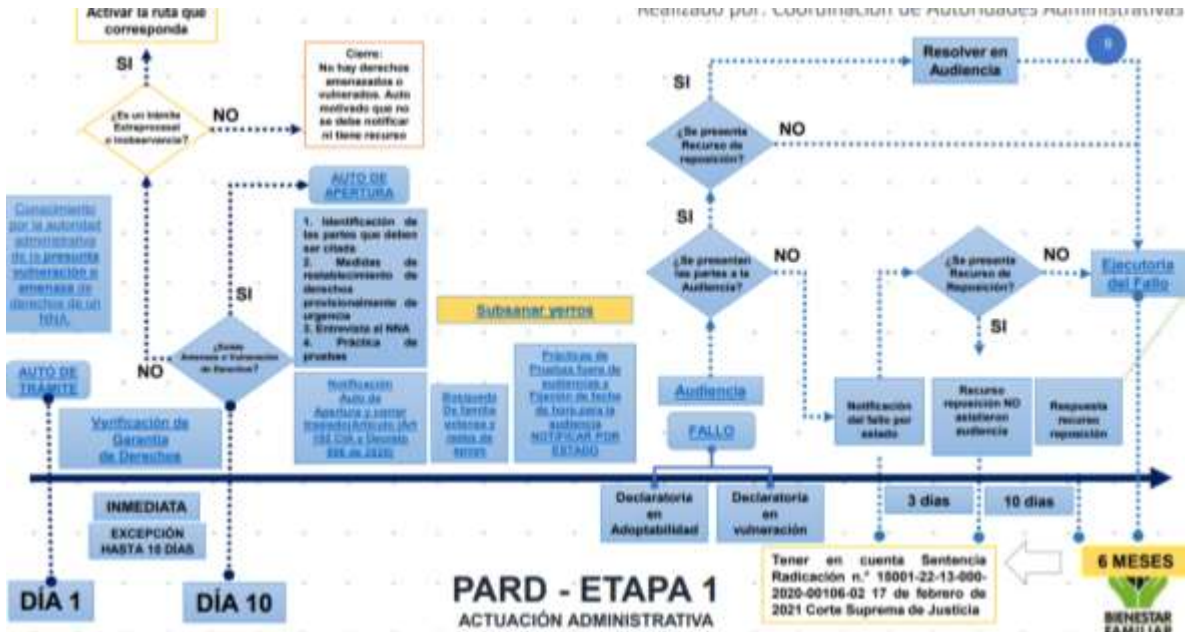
Activar la ruta que corresponda

Realizado por: Coordinación de Autoridades Administrativas

SI

¿Es un trámite Extraprocesal o Inobservancia?

NO

Cierre: No hay derechos amenazados o vulnerados. Auto motivado que no se debe notificar ni tiene recurso

Conocimiento por la autoridad administrativa de la presunta vulneración o amenaza de derechos de un NNA.

AUTO DE APERTURA

1. Identificación de las partes que deben ser citada
2. Medidas de restablecimiento de derechos provisionalmente de urgencia
3. Entrevista al NNA
4. Práctica de pruebas

SI

¿Existe Amenaza o Vulneración de Derechos?

NO

AUTO DE TRÁMITE

Verificación de Garantía de Derechos

Notificación Auto de Apertura y correr traslado(Artículo (Art 100 CIA y Decreto 896 de 2020)

Búsqueda De familia extensa y redes de apoyo

Subsanar yerros

Prácticas de Pruebas fuera de audiencias y Fijación de fecha de hora para la audiencia NOTIFICAR POR ESTADO

Resolver en Audiencia

SI

¿Se presenta Recurso de reposición?

NO

SI

¿Se presentan las partes a la Audiencia?

NO

Audiencia

FALLO

¿Se presenta Recurso de Reposición?

NO

SI

Ejecutoria del Fallo

Notificación del fallo por estado

Recurso reposición NO asistieron audiencia

Respuesta recurso reposición

INMEDIATA

EXCEPCIÓN HASTA 10 DÍAS

Declaratoria en Adoptabilidad

Declaratoria en vulneración

3 días

10 días

6 MESES

Tener en cuenta Sentencia Radicación n.° 15001-22-13-000-2020-00106-02 17 de febrero de 2021 Corte Suprema de Justicia

DÍA 1

DÍA 10

PARD - ETAPA 1
ACTUACIÓN ADMINISTRATIVA

BIENESTAR FAMILIAR